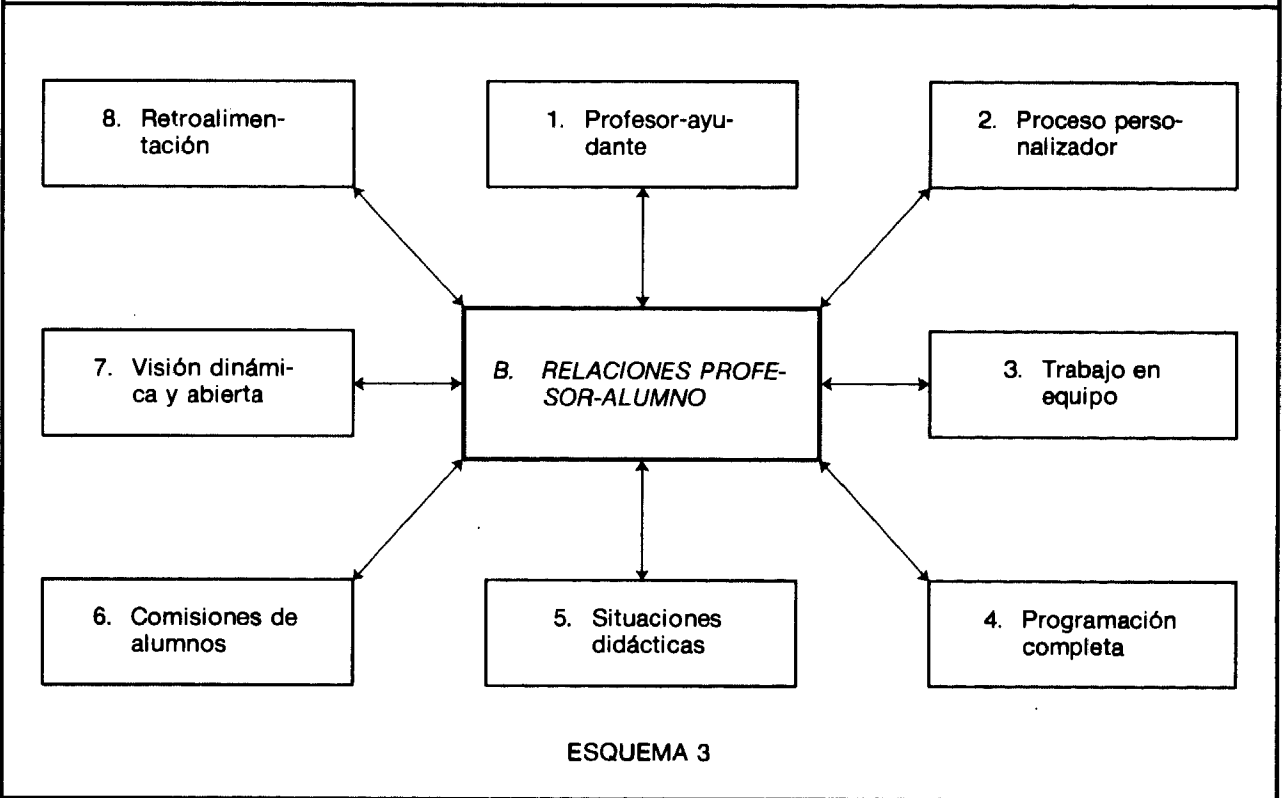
8. Retroalimentación

1. Profesor-ayudante

2. Proceso personalizador

7. Visión dinámica y abierta

B. RELACIONES PROFESOR-ALUMNO

3. Trabajo en equipo

6. Comisiones de alumnos

5. Situaciones didácticas

4. Programación completa

ESQUEMA 3